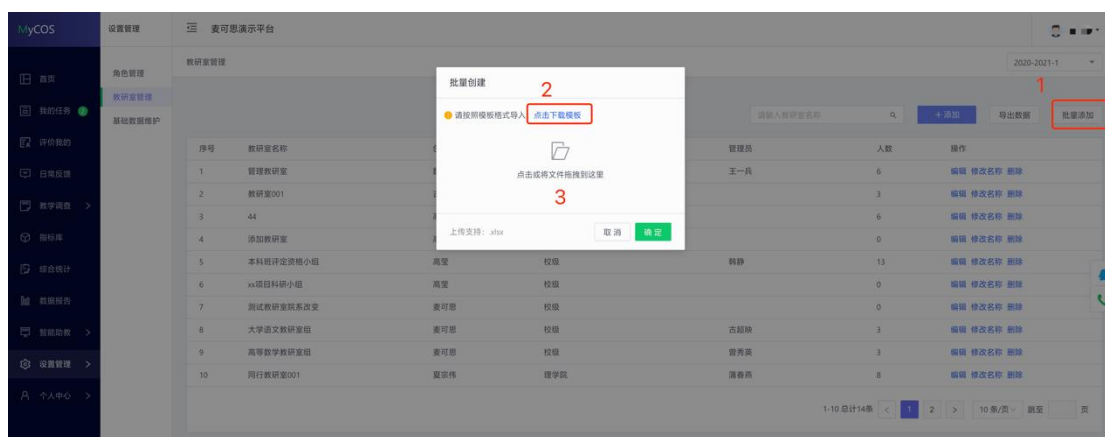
MyCOS

首页
我的任务 2
评价我的
日常反馈
教学调查 >
指标库
综合统计
数据报告
智能助教 >
设置管理 >
个人中心 >

设置管理

角色管理
教研室管理
基础数据维护

麦可思演示平台

教研室管理

2020-2021-1

1

请输入教研室名称

+添加

导出数据

批量添加

| 序号 | 教研室名称 | | | 管理员 | 人数 | 操作 |
|---|---|---|---|---|---|---|
| 1 | 管理教研室 | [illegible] | | 王一兵 | 6 | 编辑 修改名称 删除 |
| 2 | 教研室001 | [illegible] | | | 3 | 编辑 修改名称 删除 |
| 3 | 44 | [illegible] | | | 6 | 编辑 修改名称 删除 |
| 4 | 添加教研室 | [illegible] | | | 0 | 编辑 修改名称 删除 |
| 5 | 本科班评定资格小组 | 高莹 | 校级 | 韩静 | 13 | 编辑 修改名称 删除 |
| 6 | xx项目科研小组 | 高莹 | 校级 | | 0 | 编辑 修改名称 删除 |
| 7 | 测试教研室院系改变 | 麦可思 | 校级 | | 0 | 编辑 修改名称 删除 |
| 8 | 大学语文教研组 | 麦可思 | 校级 | 古超映 | 3 | 编辑 修改名称 删除 |
| 9 | 高等数学教研组 | 麦可思 | 校级 | 管秀英 | 3 | 编辑 修改名称 删除 |
| 10 | 同行教研室001 | 夏宗伟 | 理学院 | 蒲春燕 | 8 | 编辑 修改名称 删除 |

1-10 总计14条 < 1 2 > 10条/页 跳至 页

批量创建

2

请按照模板格式导入 点击下载模板

点击或将文件拖拽到这里

3

上传支持：.xlsx

取消 确定